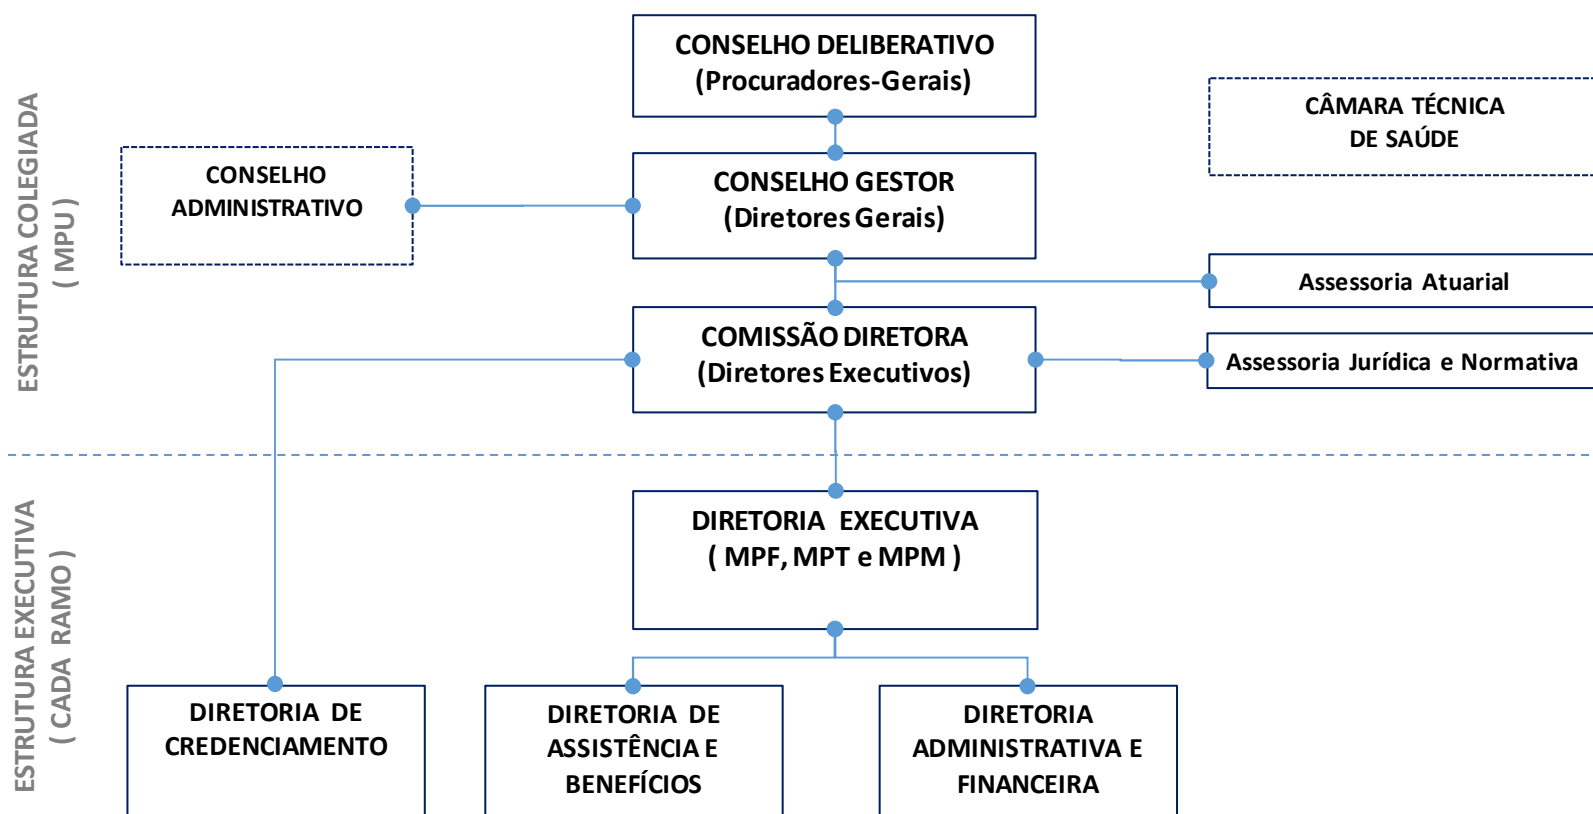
ESTRUTURA COLEGIADA
( MPU )

CONSELHO DELIBERATIVO
(Procuradores-Gerais)

CÂMARA TÉCNICA
DE SAÚDE

CONSELHO
ADMINISTRATIVO

CONSELHO GESTOR
(Diretores Gerais)

Assessoria Atuarial

COMISSÃO DIRETORA
(Diretores Executivos)

Assessoria Jurídica e Normativa

ESTRUTURA EXECUTIVA
( CADA RAMO )

DIRETORIA EXECUTIVA
( MPF, MPT e MPM )

DIRETORIA DE
CREDENCIAMENTO

DIRETORIA DE
ASSISTÊNCIA E
BENEFÍCIOS

DIRETORIA
ADMINISTRATIVA E
FINANCEIRA